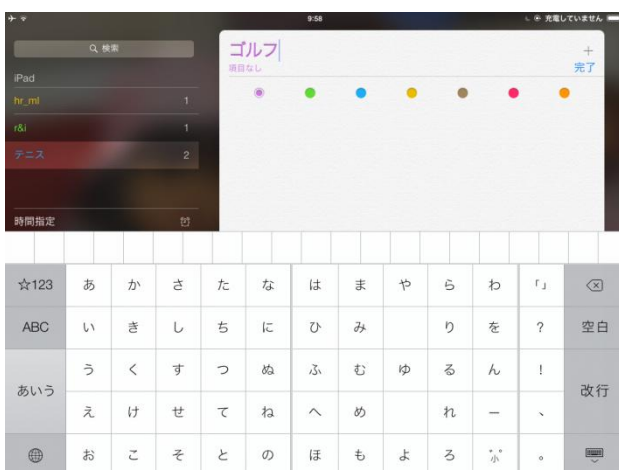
9:58

充電していません

検索

iPad

hr_ml 1

r&i 1

テニス 2

時間指定

ゴルフ

項目なし

+

完了

| ☆123 | あ | か | さ | た | な | は | ま | や | ら | わ | 「」 | ⌫ |
|---|---|---|---|---|---|---|---|---|---|---|---|---|
| ABC | い | き | し | ち | に | ひ | み | | り | を | ? | 空白 |
| あいう | う | く | す | つ | ぬ | ふ | む | ゆ | る | ん | ! | 改行 |
| | え | け | せ | て | ね | へ | め | | れ | ー | 、 | |
| | お | こ | そ | と | の | ほ | も | よ | ろ | ゛゜小 | 。 | |